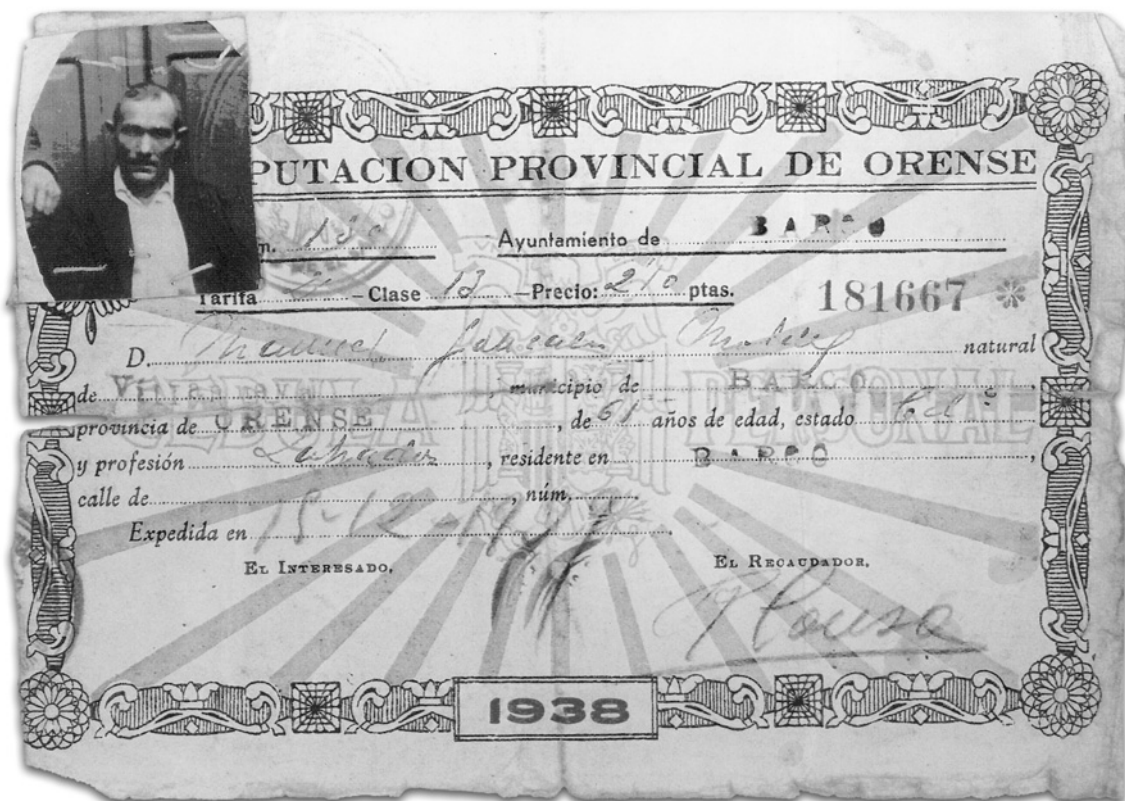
PUTACION PROVINCIAL DE ORENSE

m. 180 Ayuntamiento de BARCO

Tarifa 2 Clase 13 Precio: 2'10 ptas. 181667

D. Manuel Jarcia Ondey natural de Vi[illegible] municipio de BARCO, provincia de ORENSE, de 61 años de edad, estado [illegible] y profesión Labrador, residente en BARCO, calle de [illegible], núm.

Expedida en 15-12-1937

CEDULA PERSONAL

El Interesado.

El Recaudador.

Pousa

1938